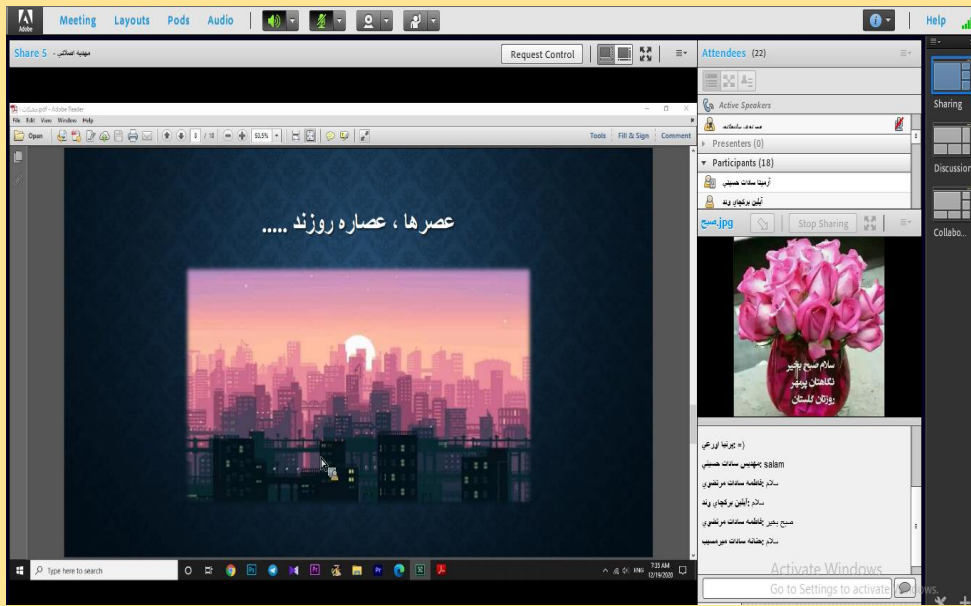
Adobe Meeting Layouts Pods Audio Help

Share 5 - مهدیه اصلانی

Request Control

Attendees (22)

Active Speakers

Presenters (0)

Participants (18)

آرمیتا سادات حسینی

آیلین برقچای وند

Sharing

Discussion

Collabo...

صبح.jpg

Stop Sharing

سلام صبح بخیر
نگاهتان پرمهر
روزتان گلستان

(= یوزنیا اورعی

مهدیس سادات حسینی: salam

فاطمه سادات مرتضوی: سلام

آیلین برقچای وند: سلام

فاطمه سادات مرتضوی: صبح بخیر

فاطمه سادات میرحسینی: سلام

Activate Windows
Go to Settings to activate Windows.

File Edit View Window Help

Open

1 / 18

53.5%

Tools Fill & Sign Comment

عصرها ، عصاره روزند .....

Type here to search

7:35 AM
12/19/2020
ENG